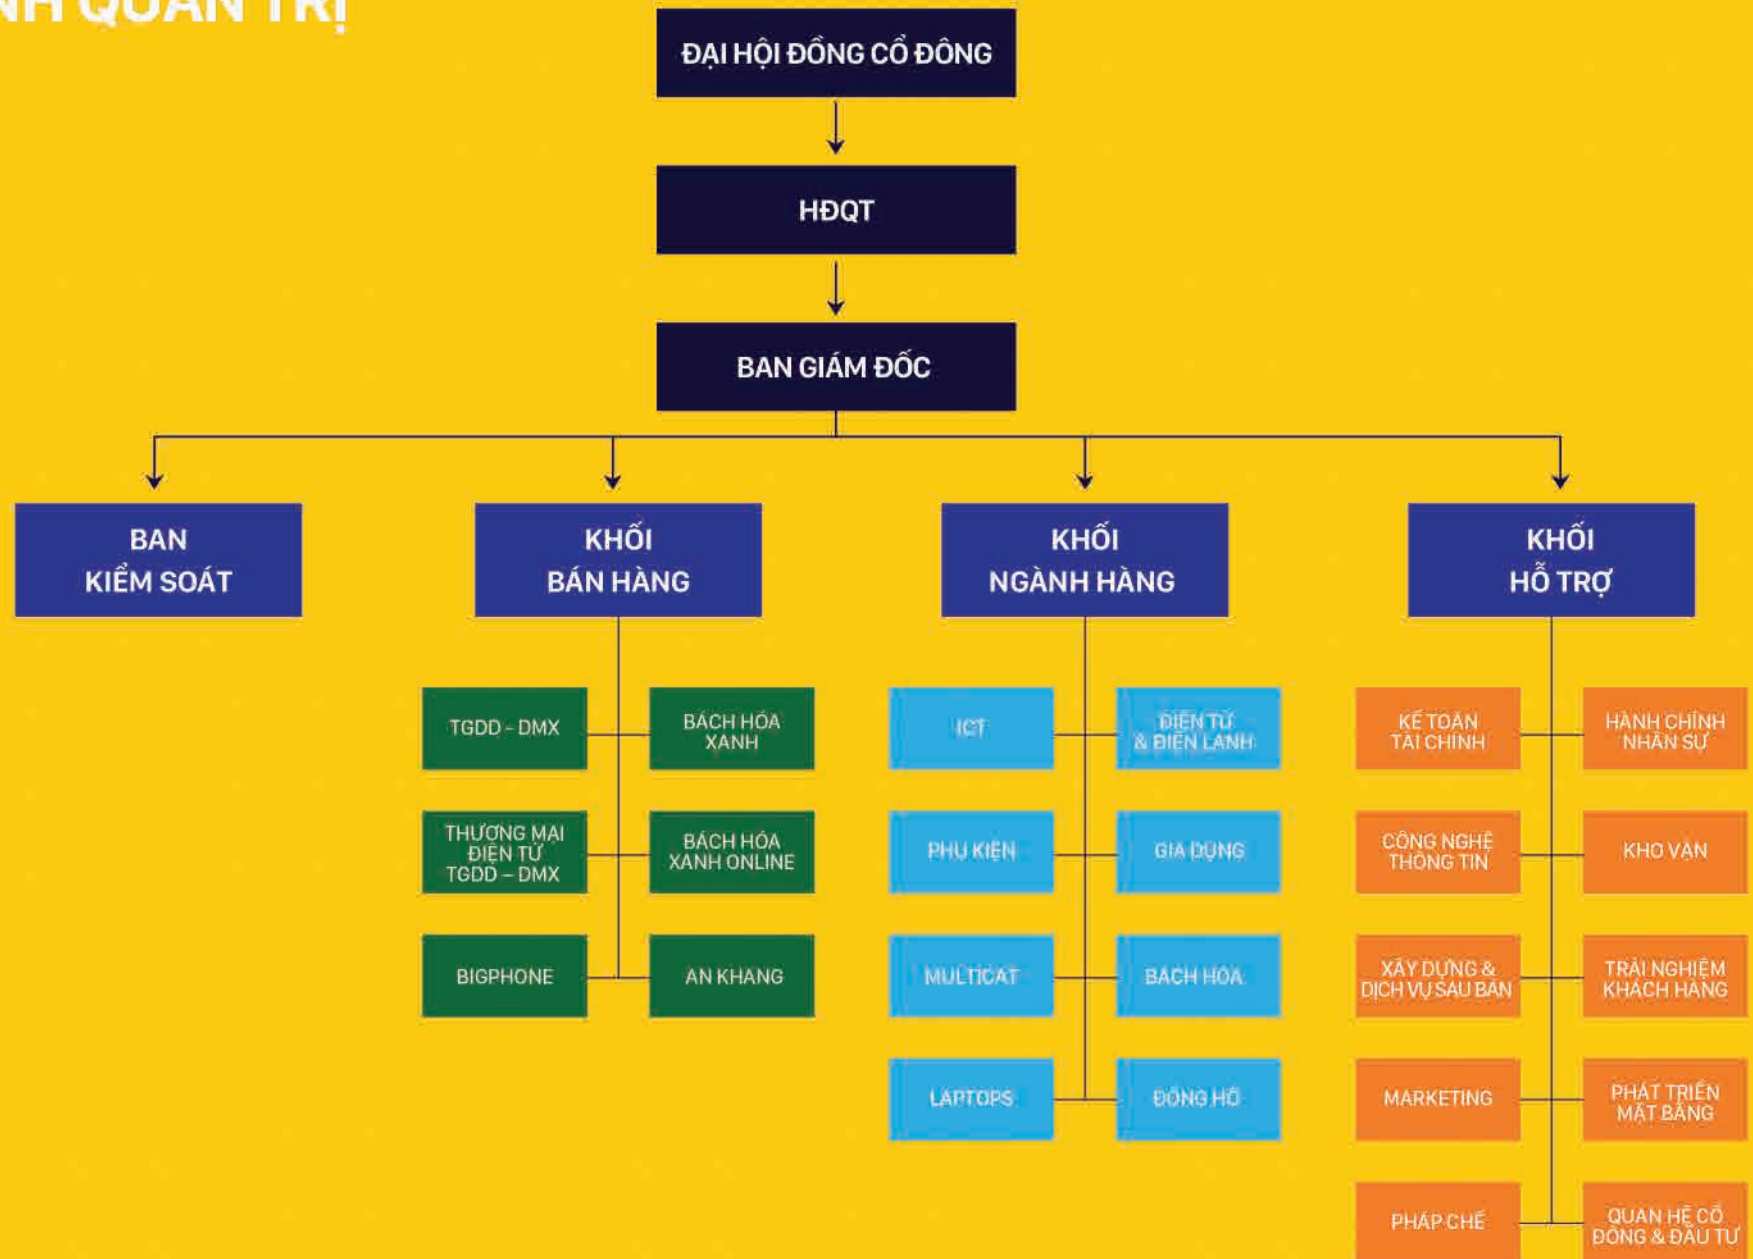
NH QUẢN TRỊ

ĐẠI HỘI ĐỒNG CỔ ĐÔNG

HĐQT

BAN GIÁM ĐỐC

BAN KIỂM SOÁT

KHỐI BÁN HÀNG

KHỐI NGÀNH HÀNG

KHỐI HỖ TRỢ

TGDD – DMX

BÁCH HÓA XANH

THƯƠNG MẠI ĐIỆN TỬ TGDD – DMX

BÁCH HÓA XANH ONLINE

BIGPHONE

AN KHANG

ICT

ĐIỆN TỬ & ĐIỆN LẠNH

PHỤ KIỆN

GIA DỤNG

MULTICAT

BÁCH HÓA

LAPTOPS

ĐỒNG HỒ

KẾ TOÁN TÀI CHÍNH

HÀNH CHÍNH NHÂN SỰ

CÔNG NGHỆ THÔNG TIN

KHO VẬN

XÂY DỰNG & DỊCH VỤ SAU BÁN

TRẢI NGHIỆM KHÁCH HÀNG

MARKETING

PHÁT TRIỂN MẶT BẰNG

PHÁP CHẾ

QUAN HỆ CỔ ĐÔNG & ĐẦU TƯ